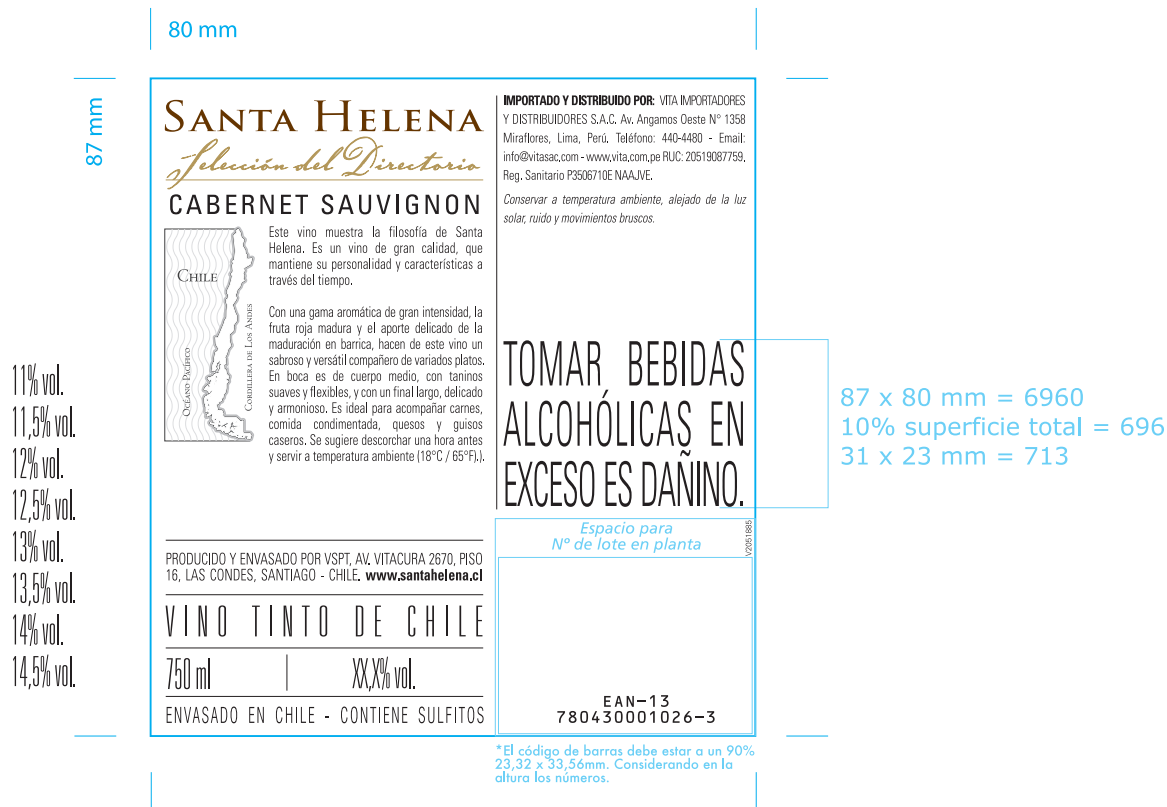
80 mm

87 mm

11% vol.
11,5% vol.
12% vol.
12,5% vol.
13% vol.
13,5% vol.
14% vol.
14,5% vol.

SANTA HELENA
Selección del Directorio
CABERNET SAUVIGNON

CHILE
OCÉANO PACÍFICO
CORDILLERA DE LOS ANDES

Este vino muestra la filosofía de Santa Helena. Es un vino de gran calidad, que mantiene su personalidad y características a través del tiempo.

Con una gama aromática de gran intensidad, la fruta roja madura y el aporte delicado de la maduración en barrica, hacen de este vino un sabroso y versátil compañero de variados platos. En boca es de cuerpo medio, con taninos suaves y flexibles, y con un final largo, delicado y armonioso. Es ideal para acompañar carnes, comida condimentada, quesos y guisos caseros. Se sugiere descorchar una hora antes y servir a temperatura ambiente (18°C / 65°F).).

PRODUCIDO Y ENVASADO POR VSPT, AV. VITACURA 2670, PISO 16, LAS CONDES, SANTIAGO - CHILE. www.santahelena.cl

VINO TINTO DE CHILE

750 ml | XX,X% vol.

ENVASADO EN CHILE - CONTIENE SULFITOS

IMPORTADO Y DISTRIBUIDO POR: VITA IMPORTADORES Y DISTRIBUIDORES S.A.C. Av. Angamos Oeste N° 1358 Miraflores, Lima, Perú. Teléfono: 440-4480 - Email: info@vitasac,com - www,vita,com,pe RUC: 20519087759. Reg. Sanitario P3506710E NAAJVE.

Conservar a temperatura ambiente, alejado de la luz solar, ruido y movimientos bruscos.

TOMAR BEBIDAS ALCOHÓLICAS EN EXCESO ES DAÑINO.

87 x 80 mm = 6960
10% superficie total = 696
31 x 23 mm = 713

Espacio para
N° de lote en planta

V2051885

EAN-13
780430001026-3

*El código de barras debe estar a un 90% 23,32 x 33,56mm. Considerando en la altura los números.